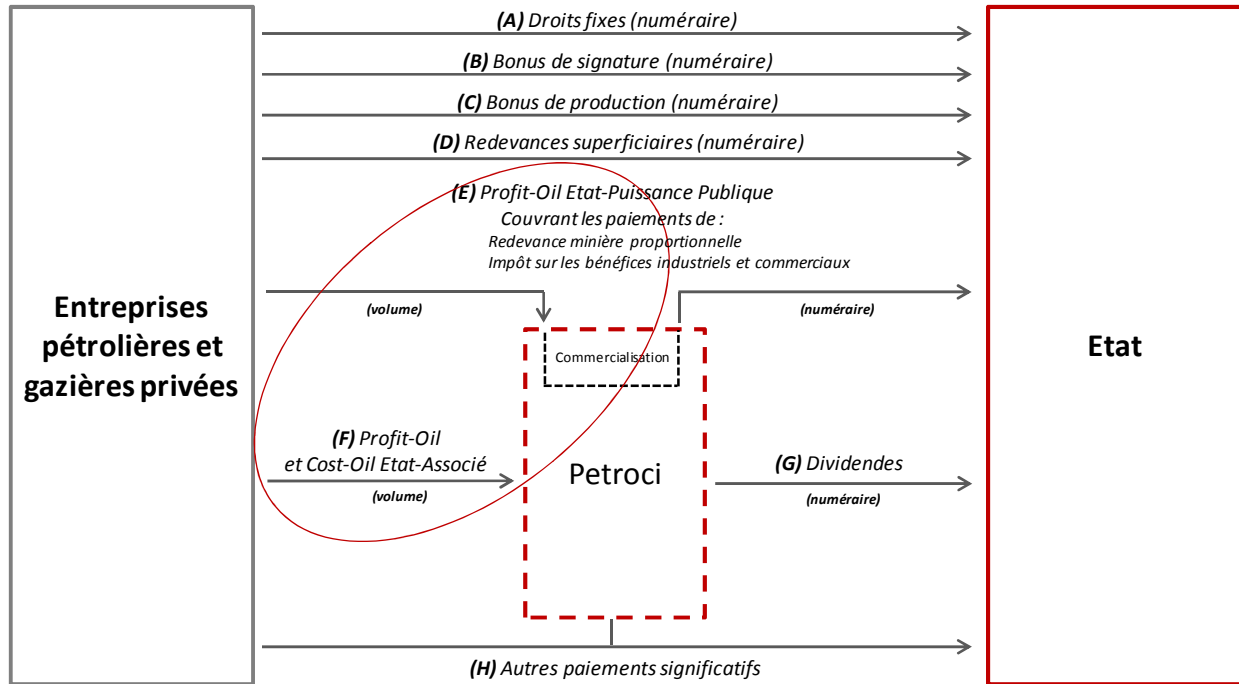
Entreprises pétrolières et gazières privées

(A) Droits fixes (numéraire)

(B) Bonus de signature (numéraire)

(C) Bonus de production (numéraire)

(D) Redevances superficiaires (numéraire)

(E) Profit-Oil Etat-Puissance Publique
Couvrant les paiements de :
Redevance minière proportionnelle
Impôt sur les bénéfices industriels et commerciaux

(volume)

(numéraire)

Commercialisation

(F) Profit-Oil et Cost-Oil Etat-Associé

(volume)

Petroci

(G) Dividendes

(numéraire)

(H) Autres paiements significatifs

Etat